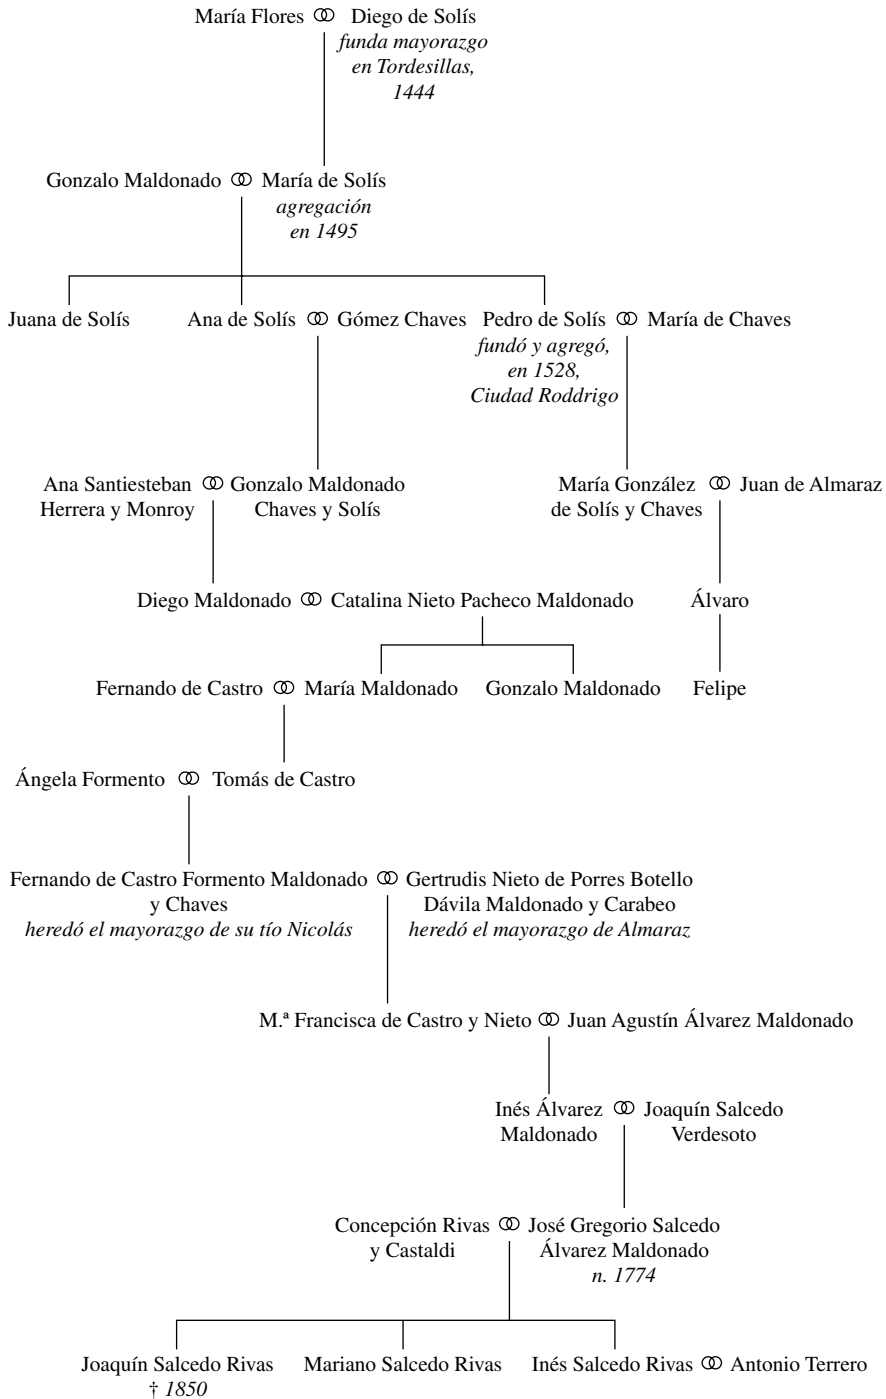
María Flores ⚭ Diego de Solís
funda mayorazgo en Tordesillas, 1444

Gonzalo Maldonado ⚭ María de Solís
agregación en 1495

Juana de Solís

Ana de Solís ⚭ Gómez Chaves

Pedro de Solís ⚭ María de Chaves
fundó y agregó, en 1528, Ciudad Roddrigo

Ana Santiesteban Herrera y Monroy ⚭ Gonzalo Maldonado Chaves y Solís

María González de Solís y Chaves ⚭ Juan de Almaraz

Diego Maldonado ⚭ Catalina Nieto Pacheco Maldonado

Álvaro

Fernando de Castro ⚭ María Maldonado

Gonzalo Maldonado

Felipe

Ángela Formento ⚭ Tomás de Castro

Fernando de Castro Formento Maldonado y Chaves
heredó el mayorazgo de su tío Nicolás
⚭ Gertrudis Nieto de Porres Botello Dávila Maldonado y Carabeo
heredó el mayorazgo de Almaraz

M.ª Francisca de Castro y Nieto ⚭ Juan Agustín Álvarez Maldonado

Inés Álvarez Maldonado ⚭ Joaquín Salcedo Verdesoto

Concepción Rivas y Castaldi ⚭ José Gregorio Salcedo Álvarez Maldonado
n. 1774

Joaquín Salcedo Rivas
† 1850

Mariano Salcedo Rivas

Inés Salcedo Rivas ⚭ Antonio Terrero